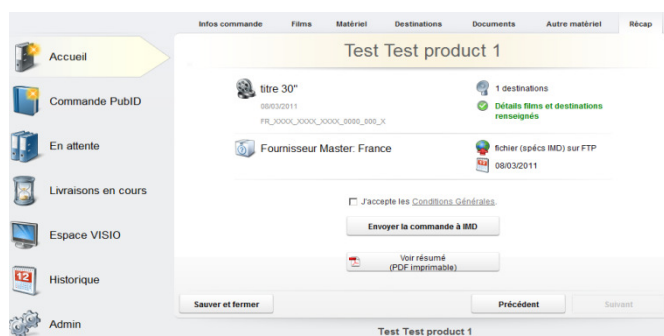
Infos commande | Films | Matériel | Destinations | Documents | Autre matériel | Récap

Accueil

Commande PubID

En attente

Livraisons en cours

Espace VISIO

Historique

Admin

Test Test product 1

titre 30"

08/03/2011

FR_XXXX_XXXX_XXXX_0000_000_X

1 destinations

Détails films et destinations renseignés

Fournisseur Master: France

fichier (spécs IMD) sur FTP

08/03/2011

J'accepte les Conditions Générales.

Envoyer la commande à IMD

Voir résumé (PDF imprimable)

Sauver et fermer

Précédent

Suivant

Test Test product 1